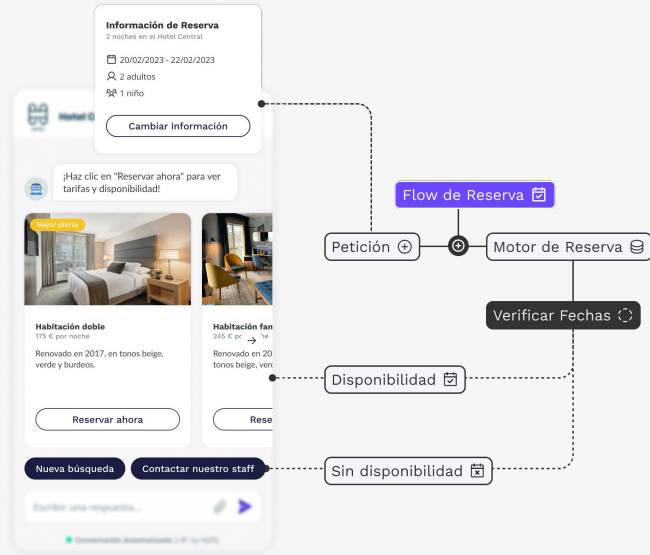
Información de Reserva
2 noches en el Hotel Central
20/02/2023 - 22/02/2023
2 adultos
1 niño
Cambiar información

Hotel C

¡Haz clic en "Reservar ahora" para ver tarifas y disponibilidad!

Mejor oferta

Habitación doble
175 € por noche
Renovado en 2017, en tonos beige, verde y burdeos.
Reservar ahora

Habitación fam
245 € por n
Renovado en 20
tonos beige, ve
Rese

Nueva búsqueda
Contactar nuestro staff

Escribir una respuesta...

Conversación Automatizada | AI by HiJiffy

Flow de Reserva
Petición
Motor de Reserva
Verificar Fechas
Disponibilidad
Sin disponibilidad